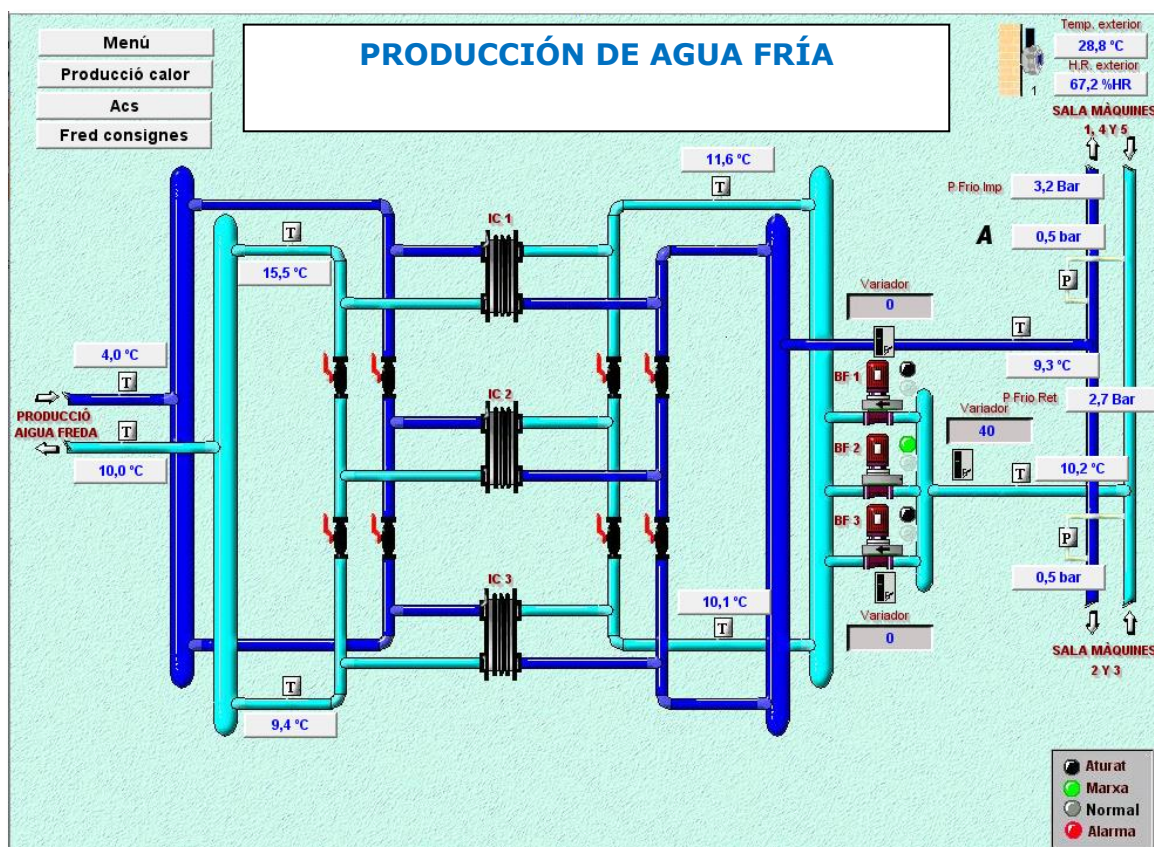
Menú
Producció calor
Acs
Fred consignes

PRODUCCIÓN DE AGUA FRÍA

Temp. exterior
28,8 °C
H.R. exterior
67,2 %HR
1

SALA MÀQUINES 1, 4 Y 5

11,6 °C
T

P Frio Imp 3,2 Bar

A 0,5 bar

P

T
15,5 °C

IC 1

Variador
0

T
9,3 °C

4,0 °C
T
PRODUCCIÓ AIGUA FREDA
T
10,0 °C

IC 2

BF 1

P Frio Ret 2,7 Bar
Variador
40

BF 2

T 10,2 °C

BF 3

P

0,5 bar

IC 3

10,1 °C
T

Variador
0

T
9,4 °C

SALA MÀQUINES 2 Y 3

Aturat
Marxa
Normal
Alarma